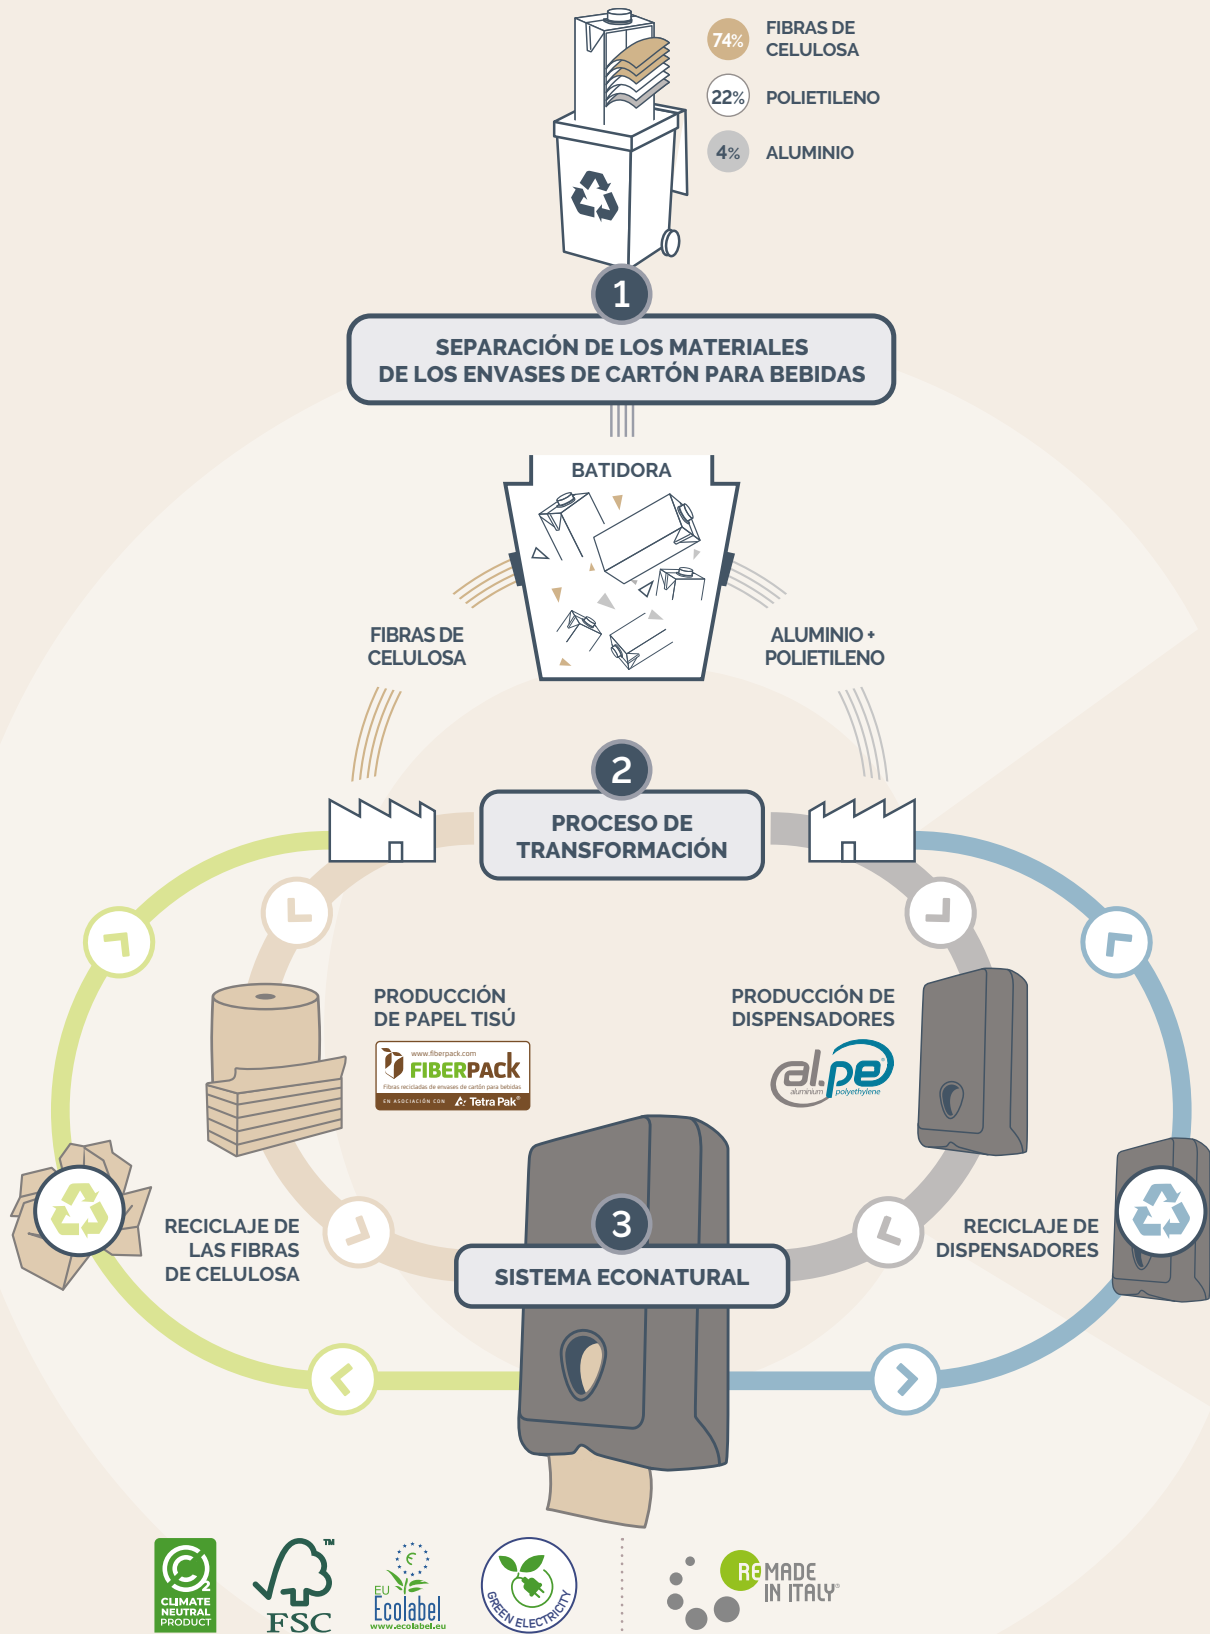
74% FIBRAS DE CELULOSA

22% POLIETILENO

4% ALUMINIO

1

SEPARACIÓN DE LOS MATERIALES DE LOS ENVASES DE CARTÓN PARA BEBIDAS

BATIDORA

FIBRAS DE CELULOSA

ALUMINIO + POLIETILENO

2

PROCESO DE TRANSFORMACIÓN

PRODUCCIÓN DE PAPEL TISÚ

www.fiberpack.com
FIBERPACK
Fibras recicladas de envases de cartón para bebidas
EN ASOCIACIÓN CON Tetra Pak®

PRODUCCIÓN DE DISPENSADORES

al.pe
aluminium polyethylene

RECICLAJE DE LAS FIBRAS DE CELULOSA

3

SISTEMA ECONATURAL

RECICLAJE DE DISPENSADORES

CO2 CLIMATE NEUTRAL PRODUCT

FSC™

EU Ecolabel
www.ecolabel.eu

GREEN ELECTRICITY

REMADE IN ITALY®